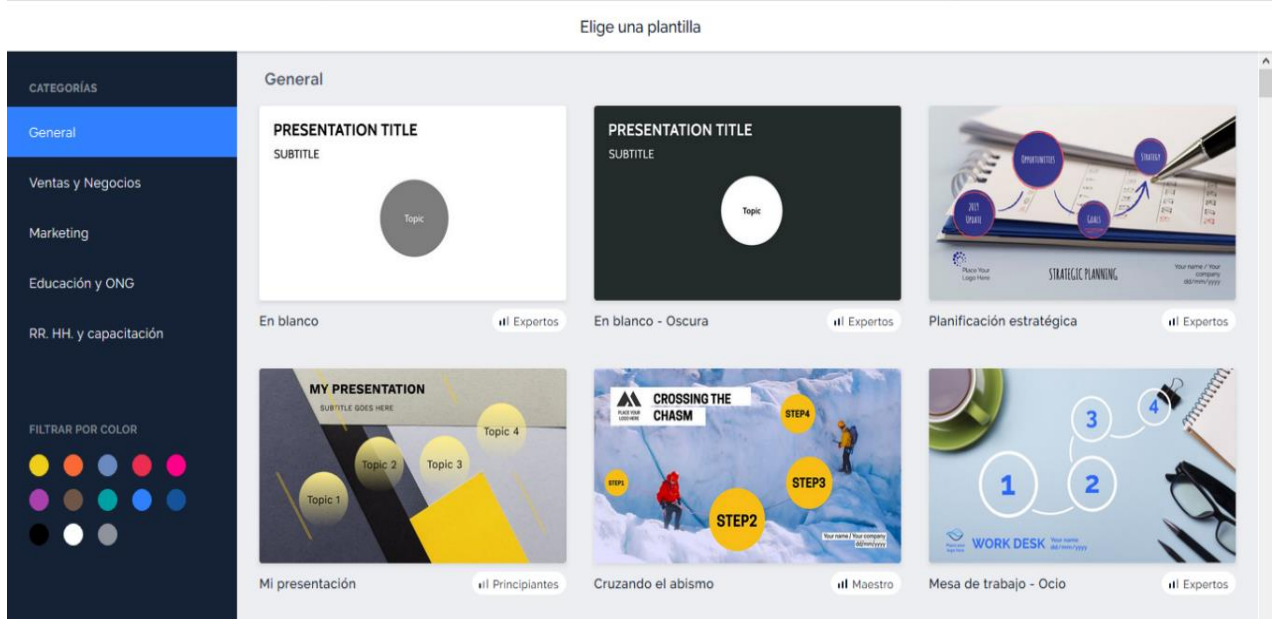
Elige una plantilla

CATEGORÍAS

General

Ventas y Negocios

Marketing

Educación y ONG

RR. HH. y capacitación

FILTRAR POR COLOR

General

PRESENTATION TITLE
SUBTITLE
Topic

En blanco
Expertos

PRESENTATION TITLE
SUBTITLE
Topic

En blanco - Oscura
Expertos

Opportunities
Strategy
2019 Update
Goals
Place Your Logo Here
STRATEGIC PLANNING
Your name / Your company dd/mm/yyyy

Planificación estratégica
Expertos

MY PRESENTATION
SUBTITLE GOES HERE
Topic 4
Topic 2
Topic 3
Topic 1

Mi presentación
Principiantes

PLACE YOUR LOGO HERE
CROSSING THE CHASM
STEP4
STEP1
STEP3
STEP2
Your name / Your company dd/mm/yyyy

Cruzando el abismo
Maestro

3
4
1
2
Placeholder logo here
WORK DESK
Your name dd/mm/yyyy

Mesa de trabajo - Ocio
Expertos